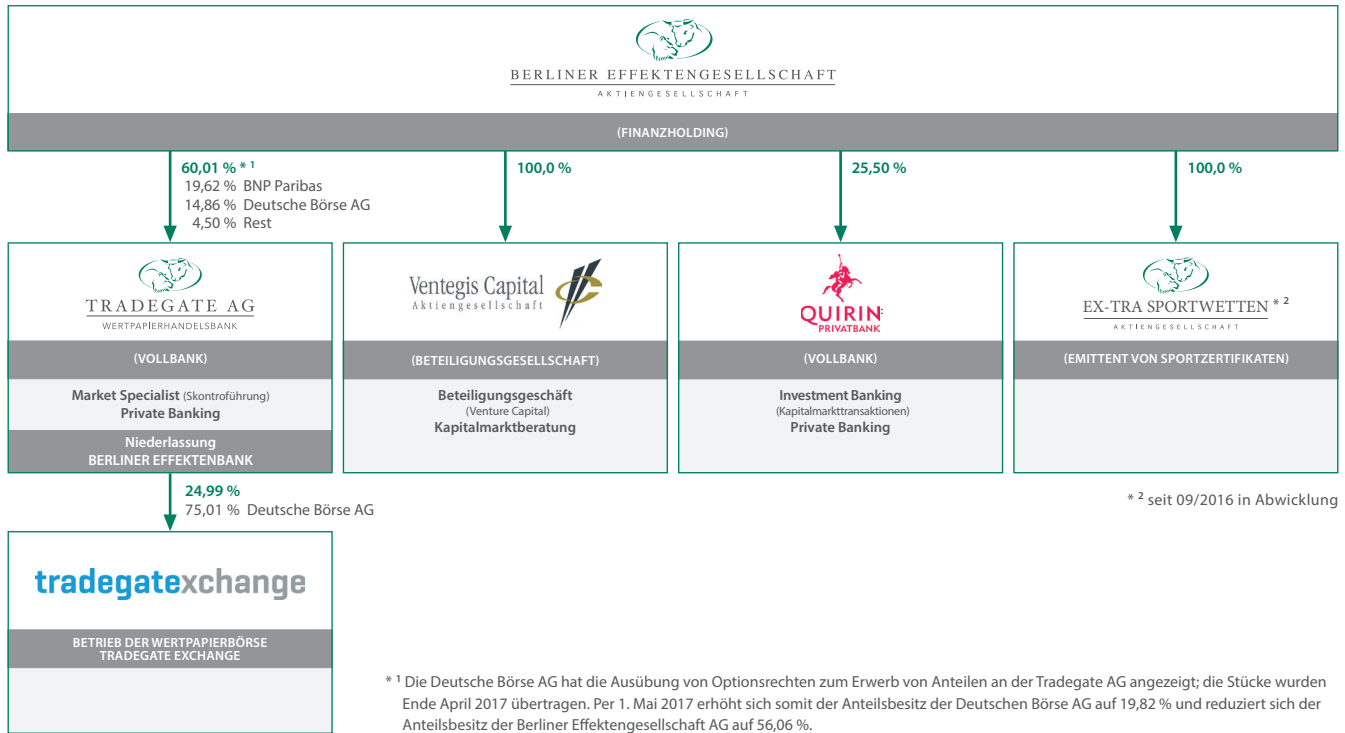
BERLINER EFFEKTENGESELLSCHAFT
AKTIENGESELLSCHAFT

(FINANZHOLDING)

60,01 % $*^1$
19,62 % BNP Paribas
14,86 % Deutsche Börse AG
4,50 % Rest

100,0 %

25,50 %

100,0 %

TRADEGATE AG
WERTPAPIERHANDELSBANK

(VOLLBANK)

Market Specialist (Skontroführung)
Private Banking

Niederlassung
BERLINER EFFEKTENBANK

Ventegis Capital
Aktiengesellschaft

(BETEILIGUNGSGESELLSCHAFT)

Beteiligungsgeschäft
(Venture Capital)
Kapitalmarktberatung

QUIRIN
PRIVATBANK

(VOLLBANK)

Investment Banking
(Kapitalmarkttransaktionen)
Private Banking

EX-TRA SPORTWETTEN $*^2$
AKTIENGESELLSCHAFT

(EMITTENT VON SPORTZERTIFIKATEN)

$*^2$ seit 09/2016 in Abwicklung

24,99 %
75,01 % Deutsche Börse AG

tradegatexchange

BETRIEB DER WERTPAPIERBÖRSE
TRADEGATE EXCHANGE

$*^1$ Die Deutsche Börse AG hat die Ausübung von Optionsrechten zum Erwerb von Anteilen an der Tradegate AG angezeigt; die Stücke wurden Ende April 2017 übertragen. Per 1. Mai 2017 erhöht sich somit der Anteilsbesitz der Deutschen Börse AG auf 19,82 % und reduziert sich der Anteilsbesitz der Berliner Effektengesellschaft AG auf 56,06 %.